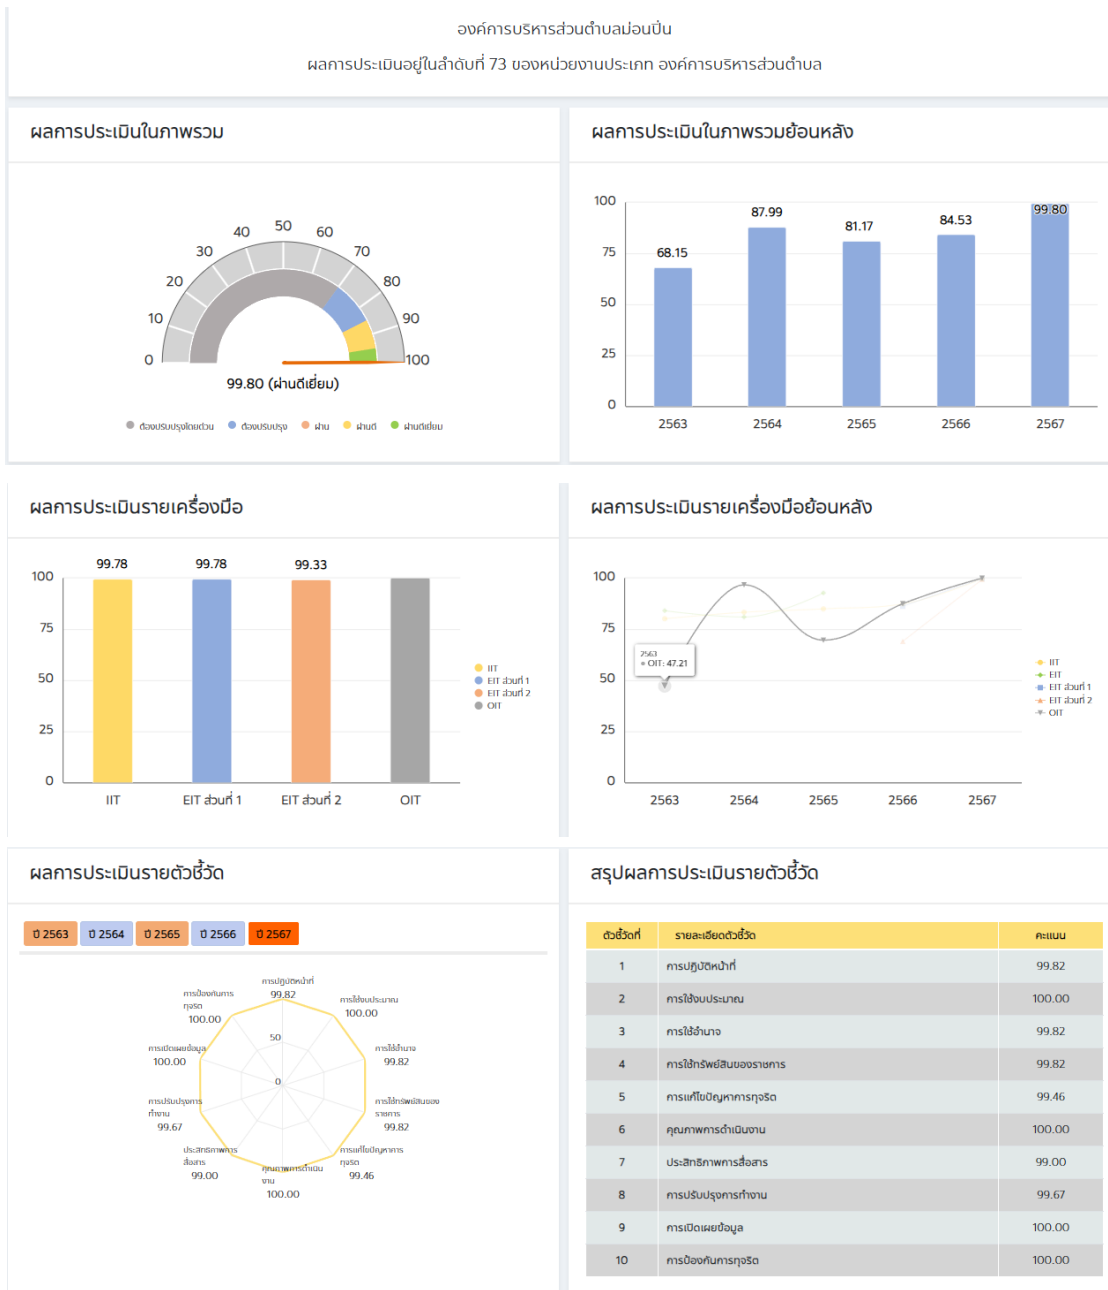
องค์การบริหารส่วนตำบลม่อนปิ่น

ผลการประเมินอยู่ในลำดับที่ 73 ของหน่วยงานประเภท องค์การบริหารส่วนตำบล

ผลการประเมินในภาพรวม

0 10 20 30 40 50 60 70 80 90 100

99.80 (ผ่านดีเยี่ยม)

ต้องปรับปรุงโดยด่วน ต้องปรับปรุง ผ่าน ผ่านดี ผ่านดีเยี่ยม

ผลการประเมินในภาพรวมย้อนหลัง

100 75 50 25 0

68.15 87.99 81.17 84.53 99.80

2563 2564 2565 2566 2567

ผลการประเมินรายเครื่องมือ

100 75 50 25 0

99.78 99.78 99.33

IIT EIT ส่วนที่ 1 EIT ส่วนที่ 2 OIT

IIT
EIT ส่วนที่ 1
EIT ส่วนที่ 2
OIT

ผลการประเมินรายเครื่องมือย้อนหลัง

100 75 50 25 0

2563
• OIT: 47.21

2563 2564 2565 2566 2567

IIT
EIT
EIT ส่วนที่ 1
EIT ส่วนที่ 2
OIT

ผลการประเมินรายตัวชี้วัด

ปี 2563 ปี 2564 ปี 2565 ปี 2566 ปี 2567

การปฏิบัติหน้าที่ 99.82
การใช้งบประมาณ 100.00
การใช้อำนาจ 99.82
การใช้ทรัพย์สินของราชการ 99.82
การแก้ไขปัญหาการทุจริต 99.46
คุณภาพการดำเนินงาน 100.00
ประสิทธิภาพการสื่อสาร 99.00
การปรับปรุงการทำงาน 99.67
การเปิดเผยข้อมูล 100.00
การป้องกันการทุจริต 100.00
50
0

สรุปผลการประเมินรายตัวชี้วัด

| ตัวชี้วัดที่ | รายละเอียดตัวชี้วัด | คะแนน |
|---|---|---|
| 1 | การปฏิบัติหน้าที่ | 99.82 |
| 2 | การใช้งบประมาณ | 100.00 |
| 3 | การใช้อำนาจ | 99.82 |
| 4 | การใช้ทรัพย์สินของราชการ | 99.82 |
| 5 | การแก้ไขปัญหาการทุจริต | 99.46 |
| 6 | คุณภาพการดำเนินงาน | 100.00 |
| 7 | ประสิทธิภาพการสื่อสาร | 99.00 |
| 8 | การปรับปรุงการทำงาน | 99.67 |
| 9 | การเปิดเผยข้อมูล | 100.00 |
| 10 | การป้องกันการทุจริต | 100.00 |